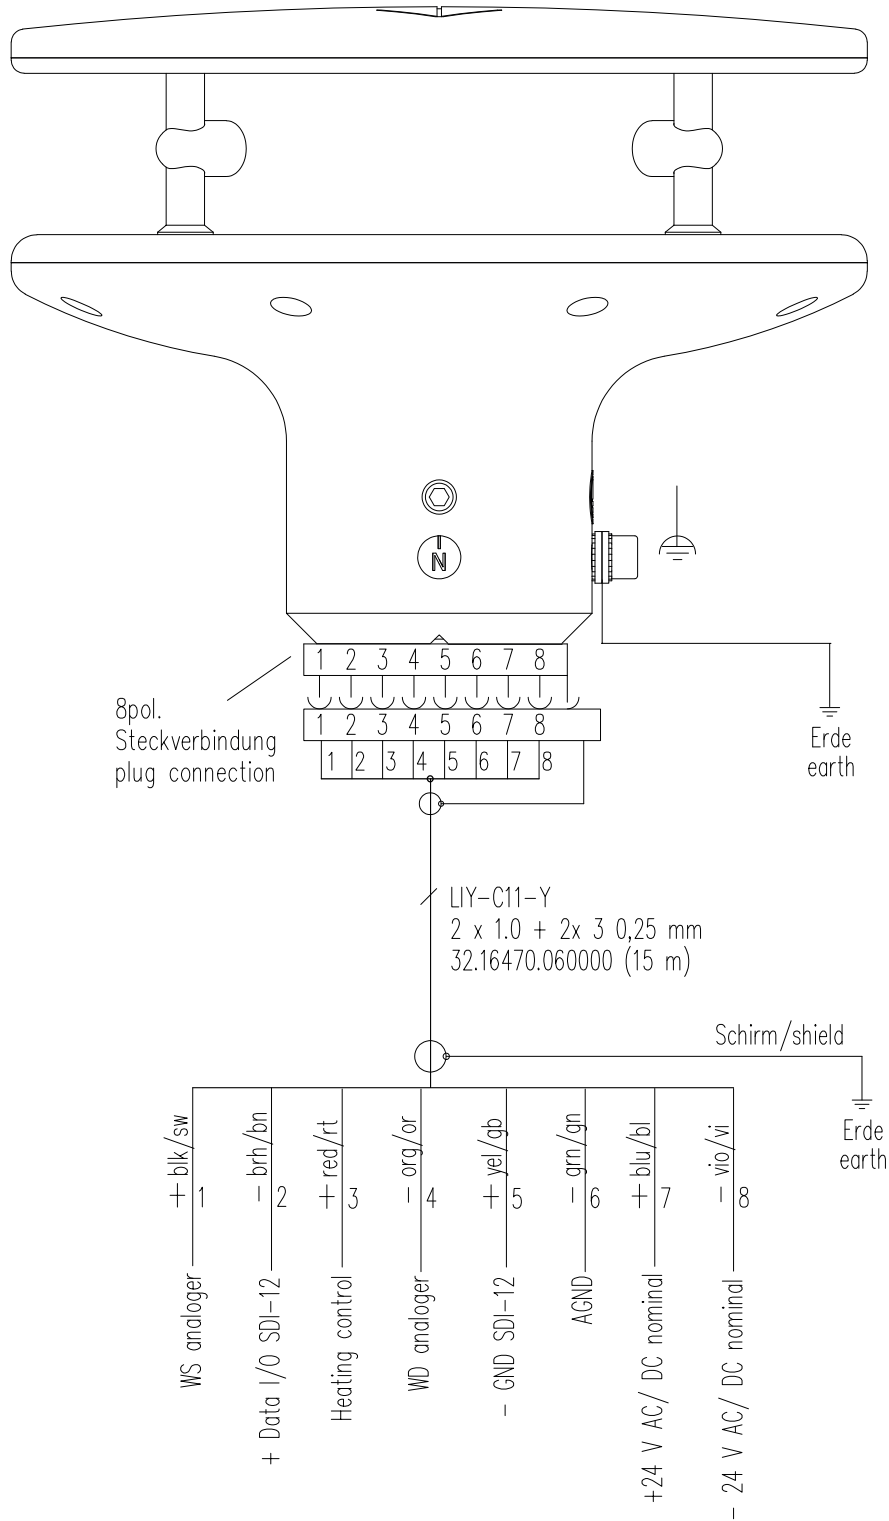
N

1 2 3 4 5 6 7 8

8pol.
Steckverbindung
plug connection

1 2 3 4 5 6 7 8

1 2 3 4 5 6 7 8

Erde
earth

LIY-C11-Y
2 x 1.0 + 2x 3 0,25 mm
32.16470.060000 (15 m)

Schirm/shield

Erde
earth

+ blk/sw 1
− brh/bn 2
+ red/rt 3
− org/or 4
+ yel/gb 5
− grn/gn 6
+ blu/bl 7
− vio/vi 8

WS analoger
+ Data I/O SDI-12
Heating control
WD analoger
− GND SDI-12
AGND
+24 V AC/ DC nominal
− 24 V AC/ DC nominal